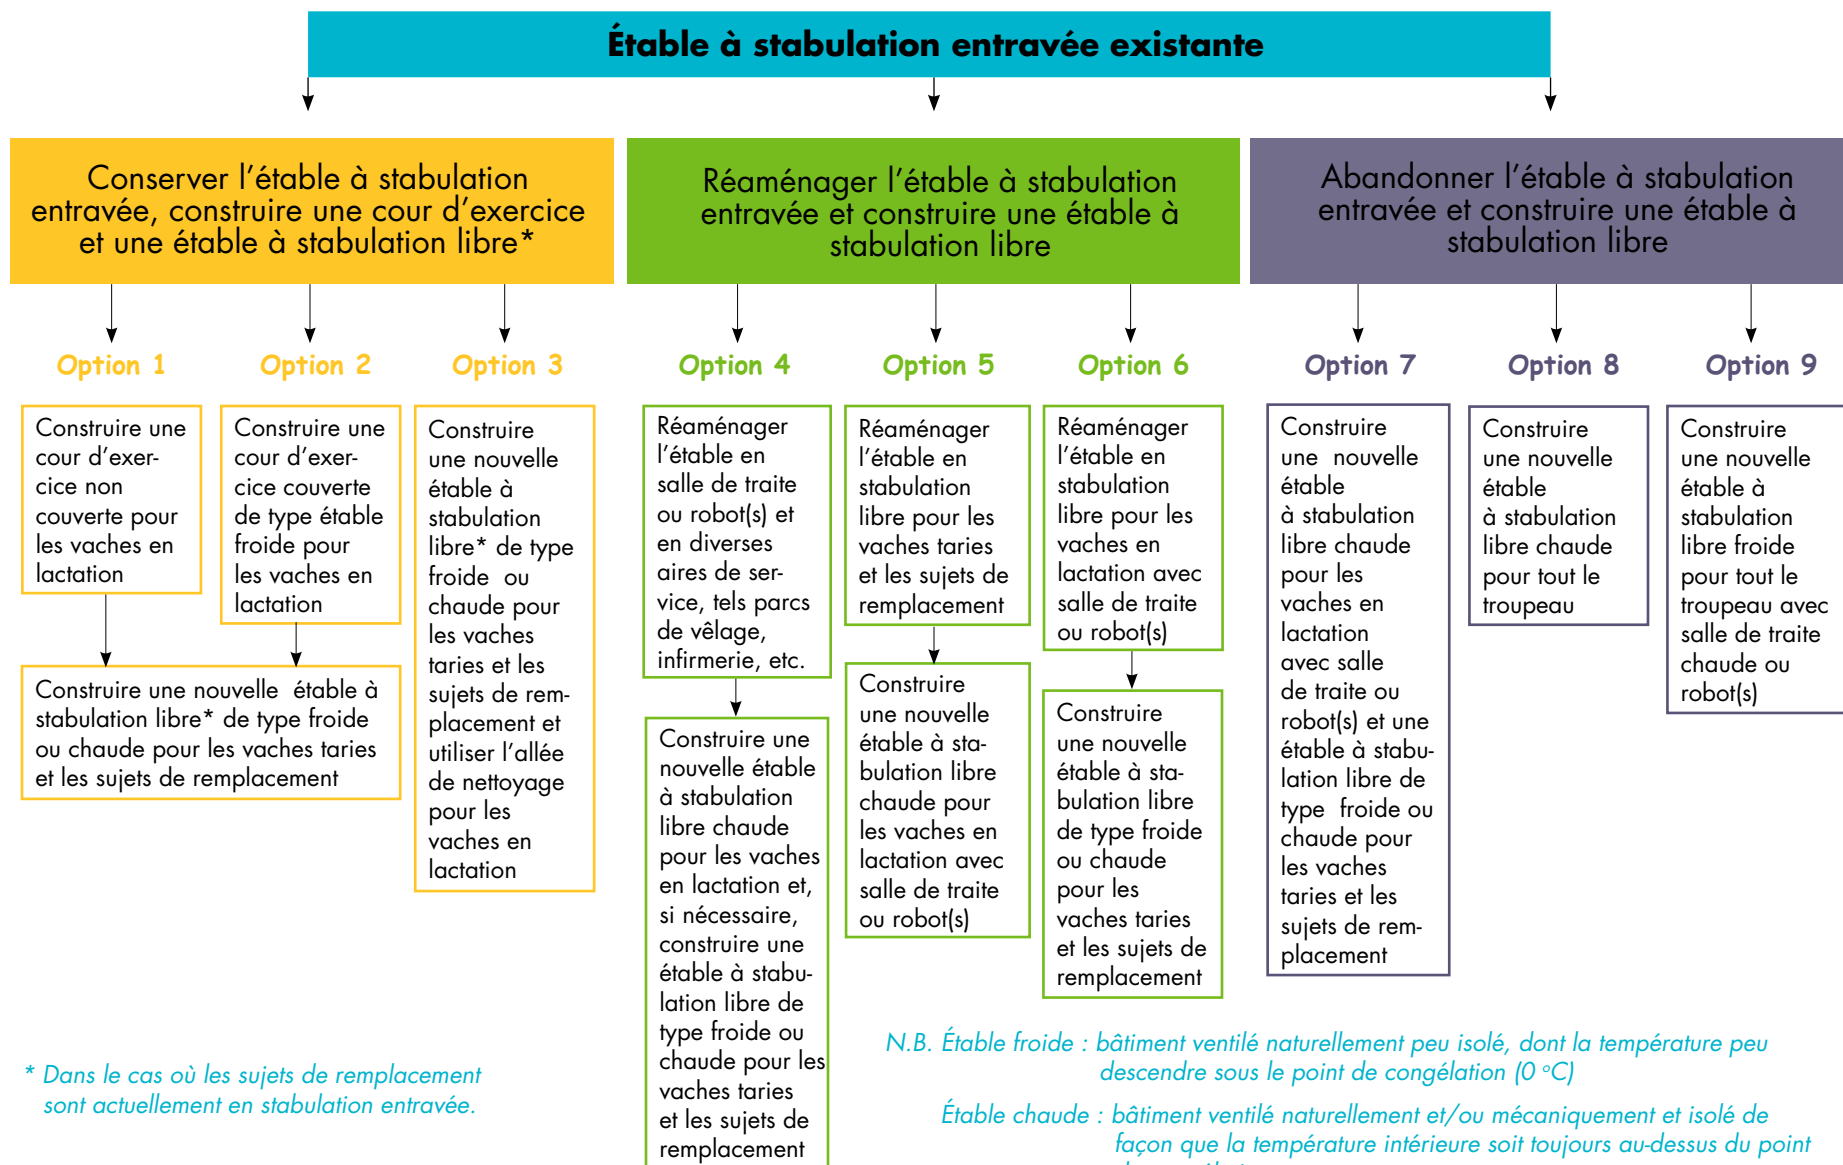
Étable à stabulation entravée existante

Conserver l'étable à stabulation entravée, construire une cour d'exercice et une étable à stabulation libre*

Réaménager l'étable à stabulation entravée et construire une étable à stabulation libre

Abandonner l'étable à stabulation entravée et construire une étable à stabulation libre

Option 1

Construire une cour d'exercice non couverte pour les vaches en lactation

Option 2

Construire une cour d'exercice couverte de type étable froide pour les vaches en lactation

Construire une nouvelle étable à stabulation libre* de type froide ou chaude pour les vaches taries et les sujets de remplacement

Option 3

Construire une nouvelle étable à stabulation libre* de type froide ou chaude pour les vaches taries et les sujets de remplacement et utiliser l'allée de nettoyage pour les vaches en lactation

Option 4

Réaménager l'étable en salle de traite ou robot(s) et en diverses aires de service, tels parcs de vêlage, infirmerie, etc.

Construire une nouvelle étable à stabulation libre chaude pour les vaches en lactation et, si nécessaire, construire une étable à stabulation libre de type froide ou chaude pour les vaches taries et les sujets de remplacement

Option 5

Réaménager l'étable en stabulation libre pour les vaches taries et les sujets de remplacement

Construire une nouvelle étable à stabulation libre chaude pour les vaches en lactation avec salle de traite ou robot(s)

Option 6

Réaménager l'étable en stabulation libre pour les vaches en lactation avec salle de traite ou robot(s)

Construire une nouvelle étable à stabulation libre de type froide ou chaude pour les vaches taries et les sujets de remplacement

Option 7

Construire une nouvelle étable à stabulation libre chaude pour les vaches en lactation avec salle de traite ou robot(s) et une étable à stabulation libre de type froide ou chaude pour les vaches taries et les sujets de remplacement

Option 8

Construire une nouvelle étable à stabulation libre chaude pour tout le troupeau

Option 9

Construire une nouvelle étable à stabulation libre froide pour tout le troupeau avec salle de traite chaude ou robot(s)

* Dans le cas où les sujets de remplacement sont actuellement en stabulation entravée.

N.B. Étable froide : bâtiment ventilé naturellement peu isolé, dont la température peu descendre sous le point de congélation (0 °C)

Étable chaude : bâtiment ventilé naturellement et/ou mécaniquement et isolé de façon que la température intérieure soit toujours au-dessus du point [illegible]